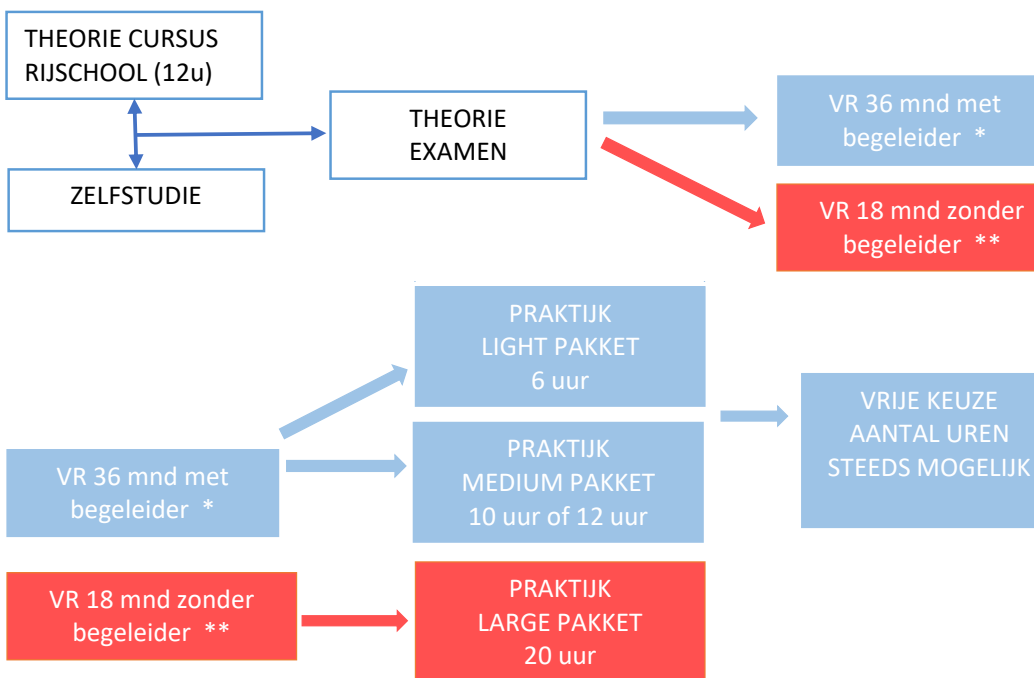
THEORIE CURSUS RIJSCHOOL (12u)

ZELFSTUDIE

THEORIE EXAMEN

VR 36 mnd met begeleider *

VR 18 mnd zonder begeleider **

PRAKTIJK
LIGHT PAKKET
6 uur

PRAKTIJK
MEDIUM PAKKET
10 uur of 12 uur

VRIJE KEUZE AANTAL UREN STEEDS MOGELIJK

VR 36 mnd met begeleider *

VR 18 mnd zonder begeleider **

PRAKTIJK
LARGE PAKKET
20 uur